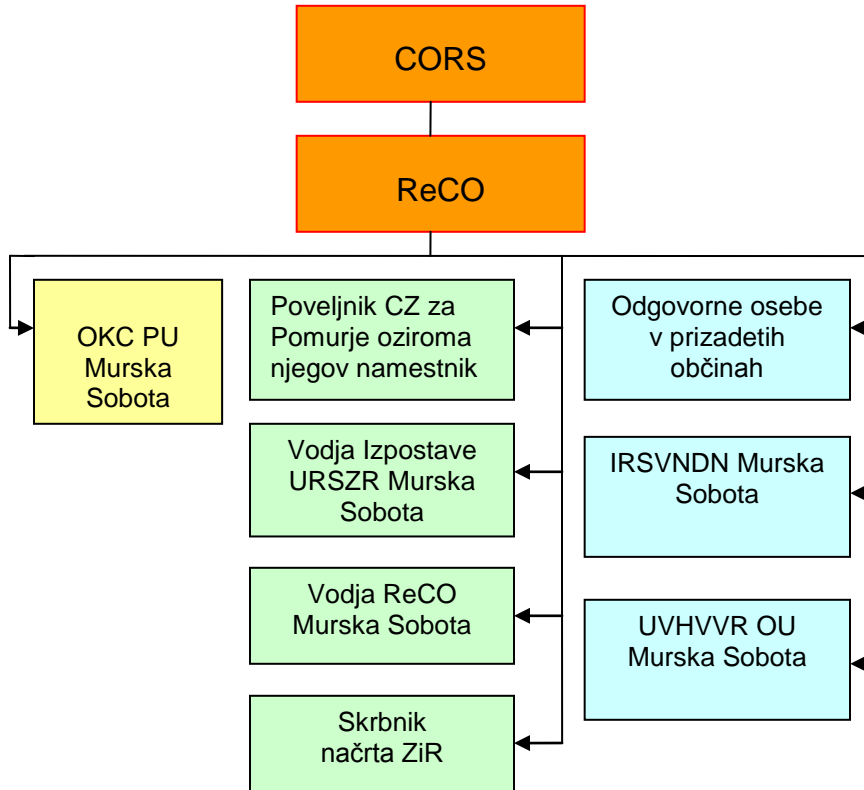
CORS

ReCO

OKC PU Murska Sobota

Poveljnik CZ za Pomurje oziroma njegov namestnik

Vodja Izpostave URSZR Murska Sobota

Vodja ReCO Murska Sobota

Skrbnik načrta ZiR

Odgovorne osebe v prizadetih občinah

IRSVNDN Murska Sobota

UVHVVR OU Murska Sobota